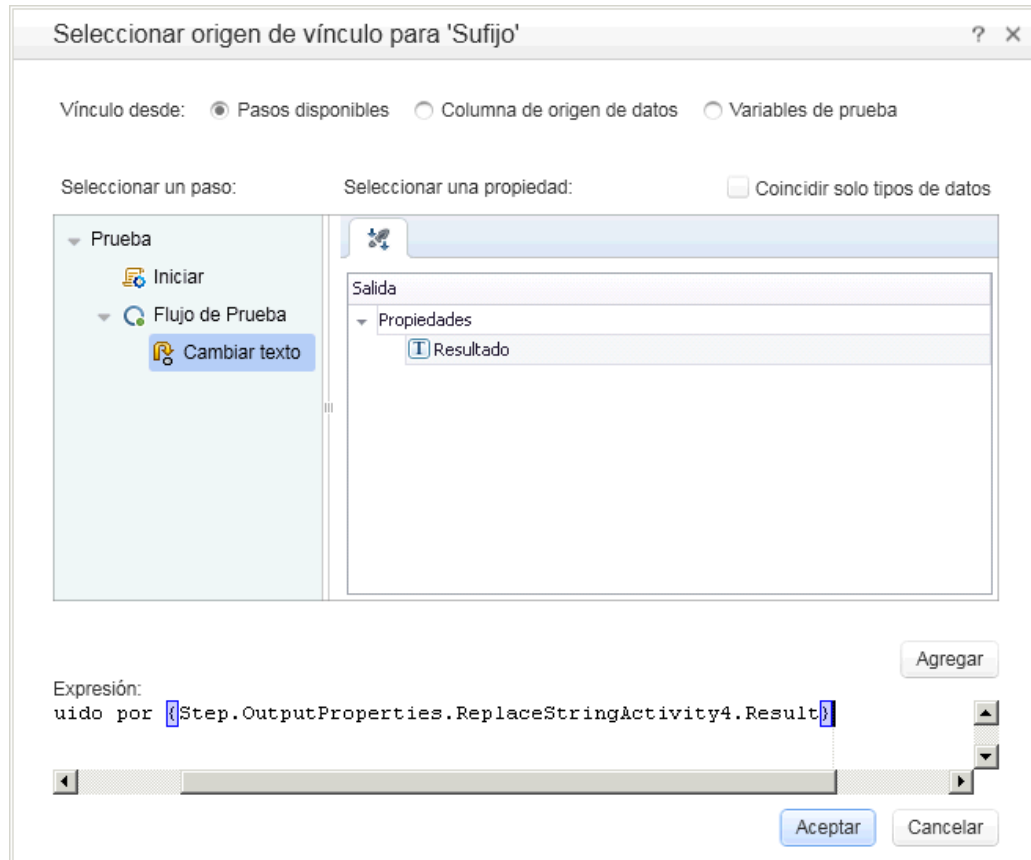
Seleccionar origen de vínculo para 'Sufijo'

? ×

Vínculo desde: Pasos disponibles Columna de origen de datos Variables de prueba

Seleccionar un paso:

Seleccionar una propiedad:

Coincidir solo tipos de datos

Prueba

Iniciar

Flujo de Prueba

Cambiar texto

Salida

Propiedades

Resultado

Agregar

Expresión:

uido por {Step.OutputProperties.ReplaceStringActivity4.Result}

Aceptar

Cancelar